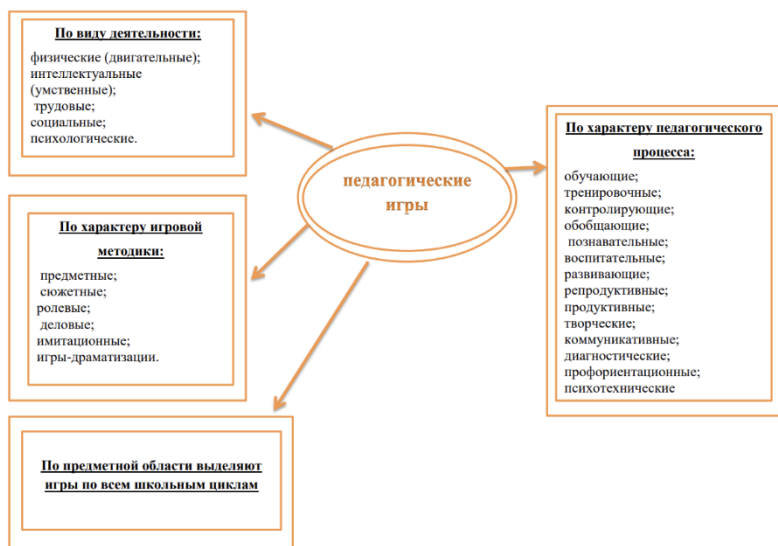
По виду деятельности:

физические (двигательные);
интеллектуальные (умственные);
трудовые;
социальные;
психологические.

педагогические игры

По характеру педагогического процесса:

обучающие;
тренировочные;
контролирующие;
обобщающие;
познавательные;
воспитательные;
развивающие;
репродуктивные;
продуктивные;
творческие;
коммуникативные;
диагностические;
профориентационные;
психотехнические

По характеру игровой методики:

предметные;
сюжетные;
ролевые;
деловые;
имитационные;
игры-драматизации.

По предметной области выделяют игры по всем школьным циклам